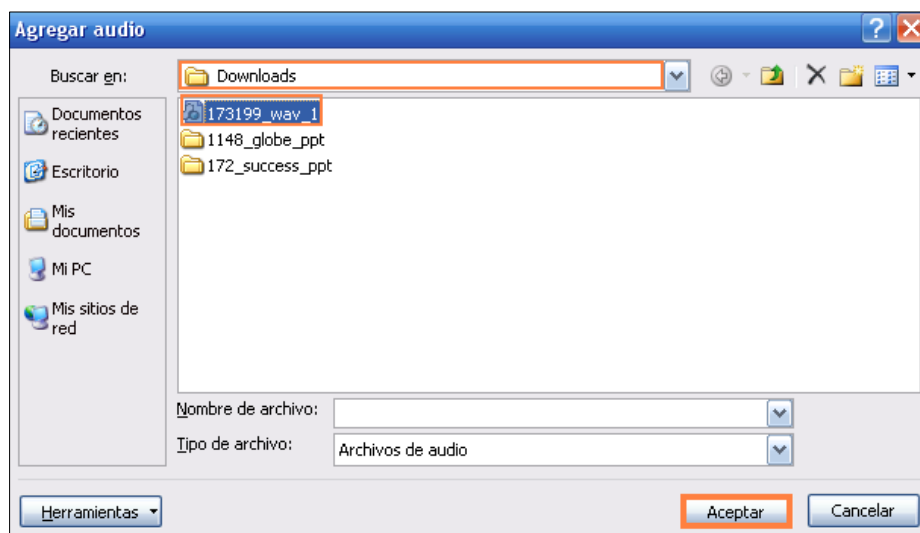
Agregar audio

Buscar en: Downloads

Documentos recientes

Escritorio

Mis documentos

Mi PC

Mis sitios de red

173199_wav_1
1148_globe_ppt
172_success_ppt

Nombre de archivo:

Tipo de archivo: Archivos de audio

Herramientas

Aceptar

Cancelar